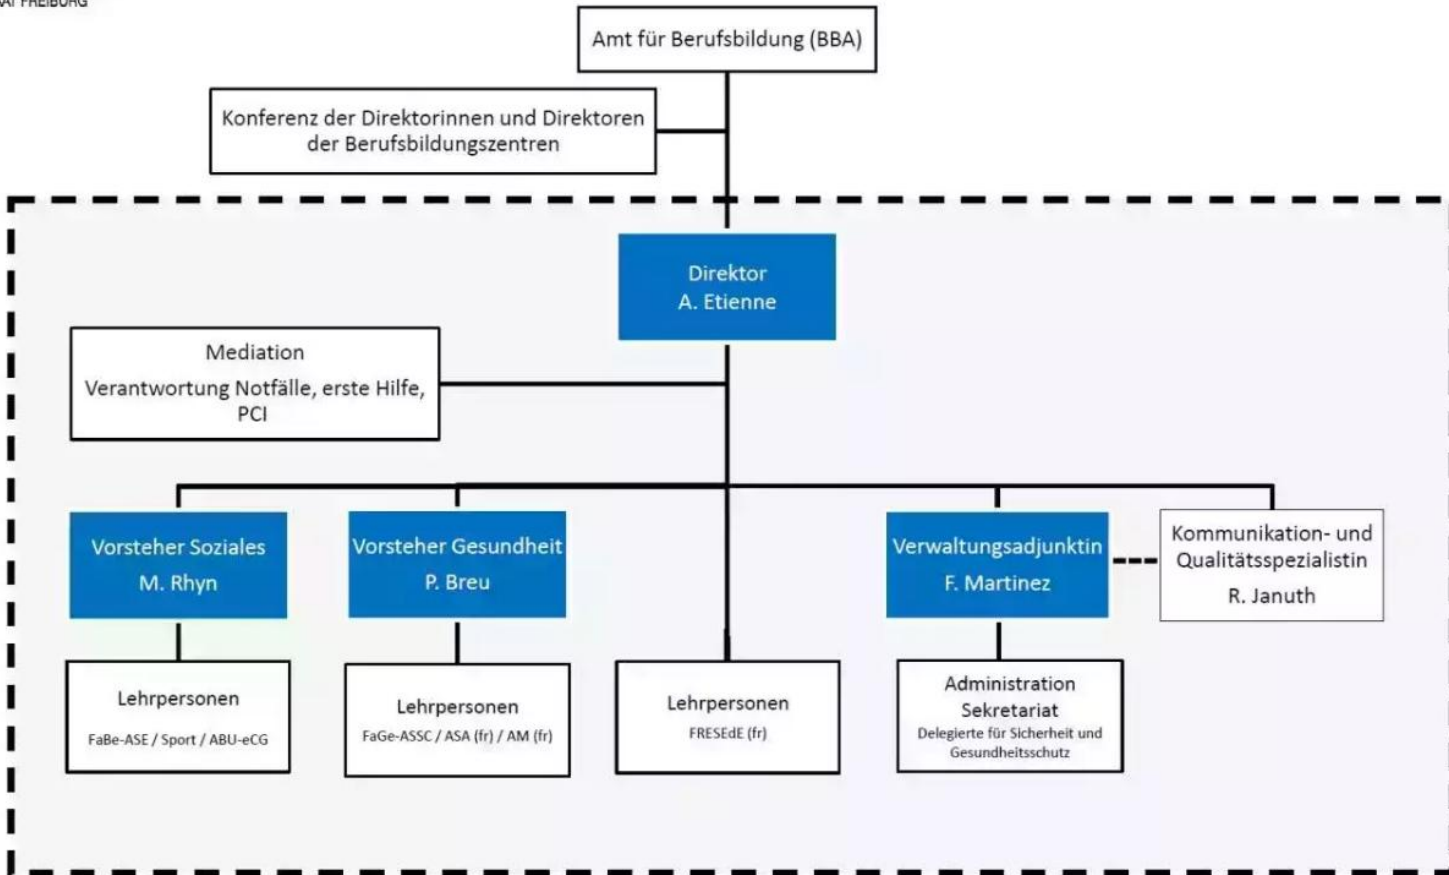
AT FREIBURG

Amt für Berufsbildung (BBA)

Konferenz der Direktorinnen und Direktoren der Berufsbildungszentren

Direktor
A. Etienne

Mediation
Verantwortung Notfälle, erste Hilfe, PCI

Vorsteher Soziales
M. Rhyn

Vorsteher Gesundheit
P. Breu

Verwaltungsadjunktin
F. Martinez

Kommunikation- und Qualitätsspezialistin
R. Januth

Lehrpersonen
FaBe-ASE / Sport / ABU-eCG

Lehrpersonen
FaGe-ASSC / ASA (fr) / AM (fr)

Lehrpersonen
FRESEdE (fr)

Administration
Sekretariat
Delegierte für Sicherheit und Gesundheitsschutz